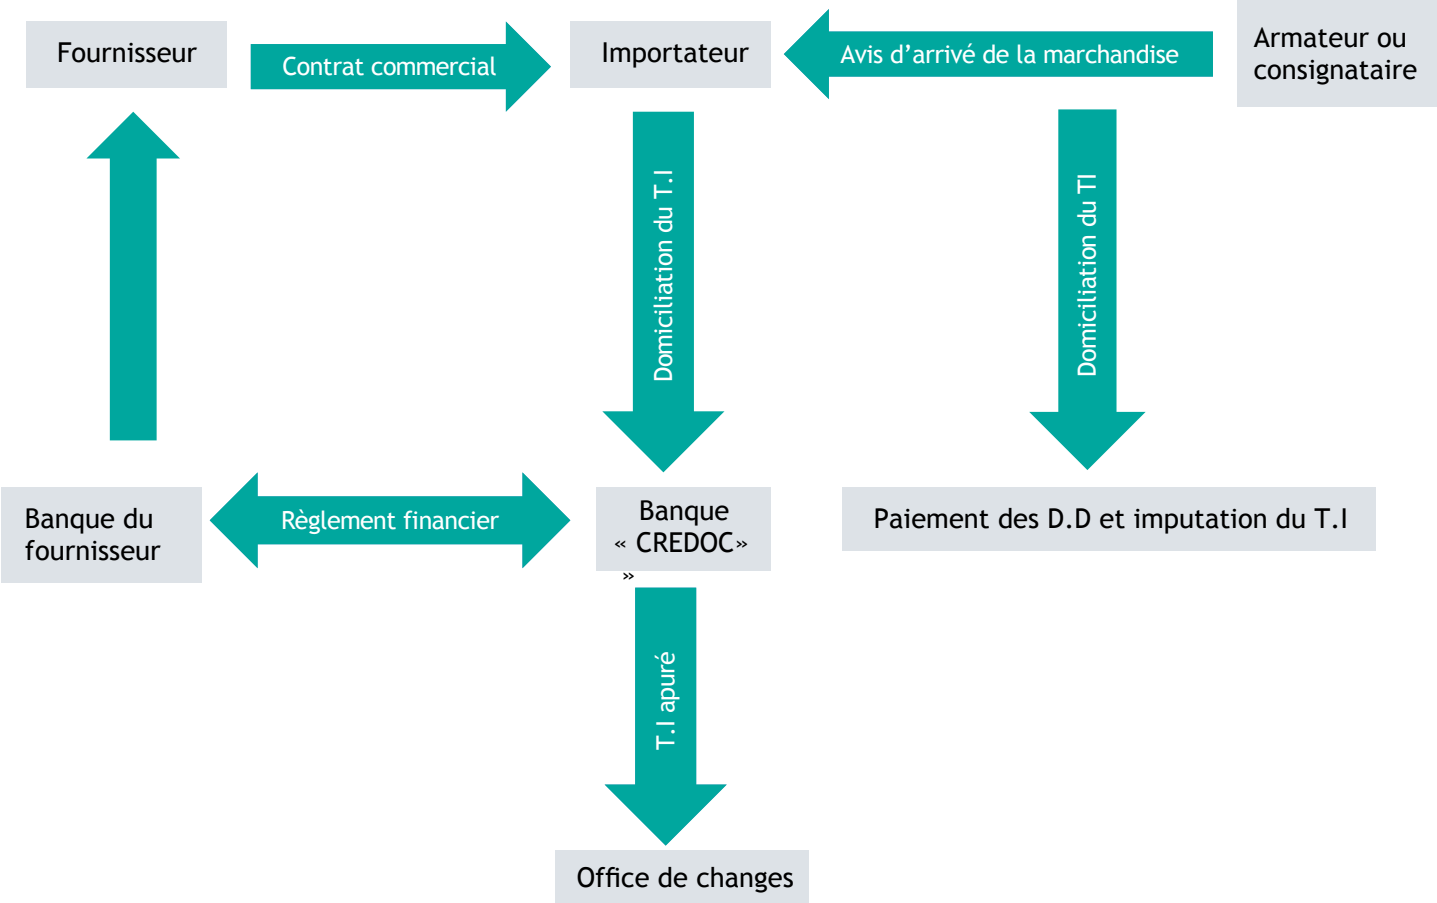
Fournisseur

Contrat commercial

Importateur

Avis d’arrivé de la marchandise

Armateur ou consignataire

Domiciliation du T.I

Domiciliation du TI

Banque du fournisseur

Règlement financier

Banque « CREDOC»

»

Paiement des D.D et imputation du T.I

T.I apuré

Office de changes